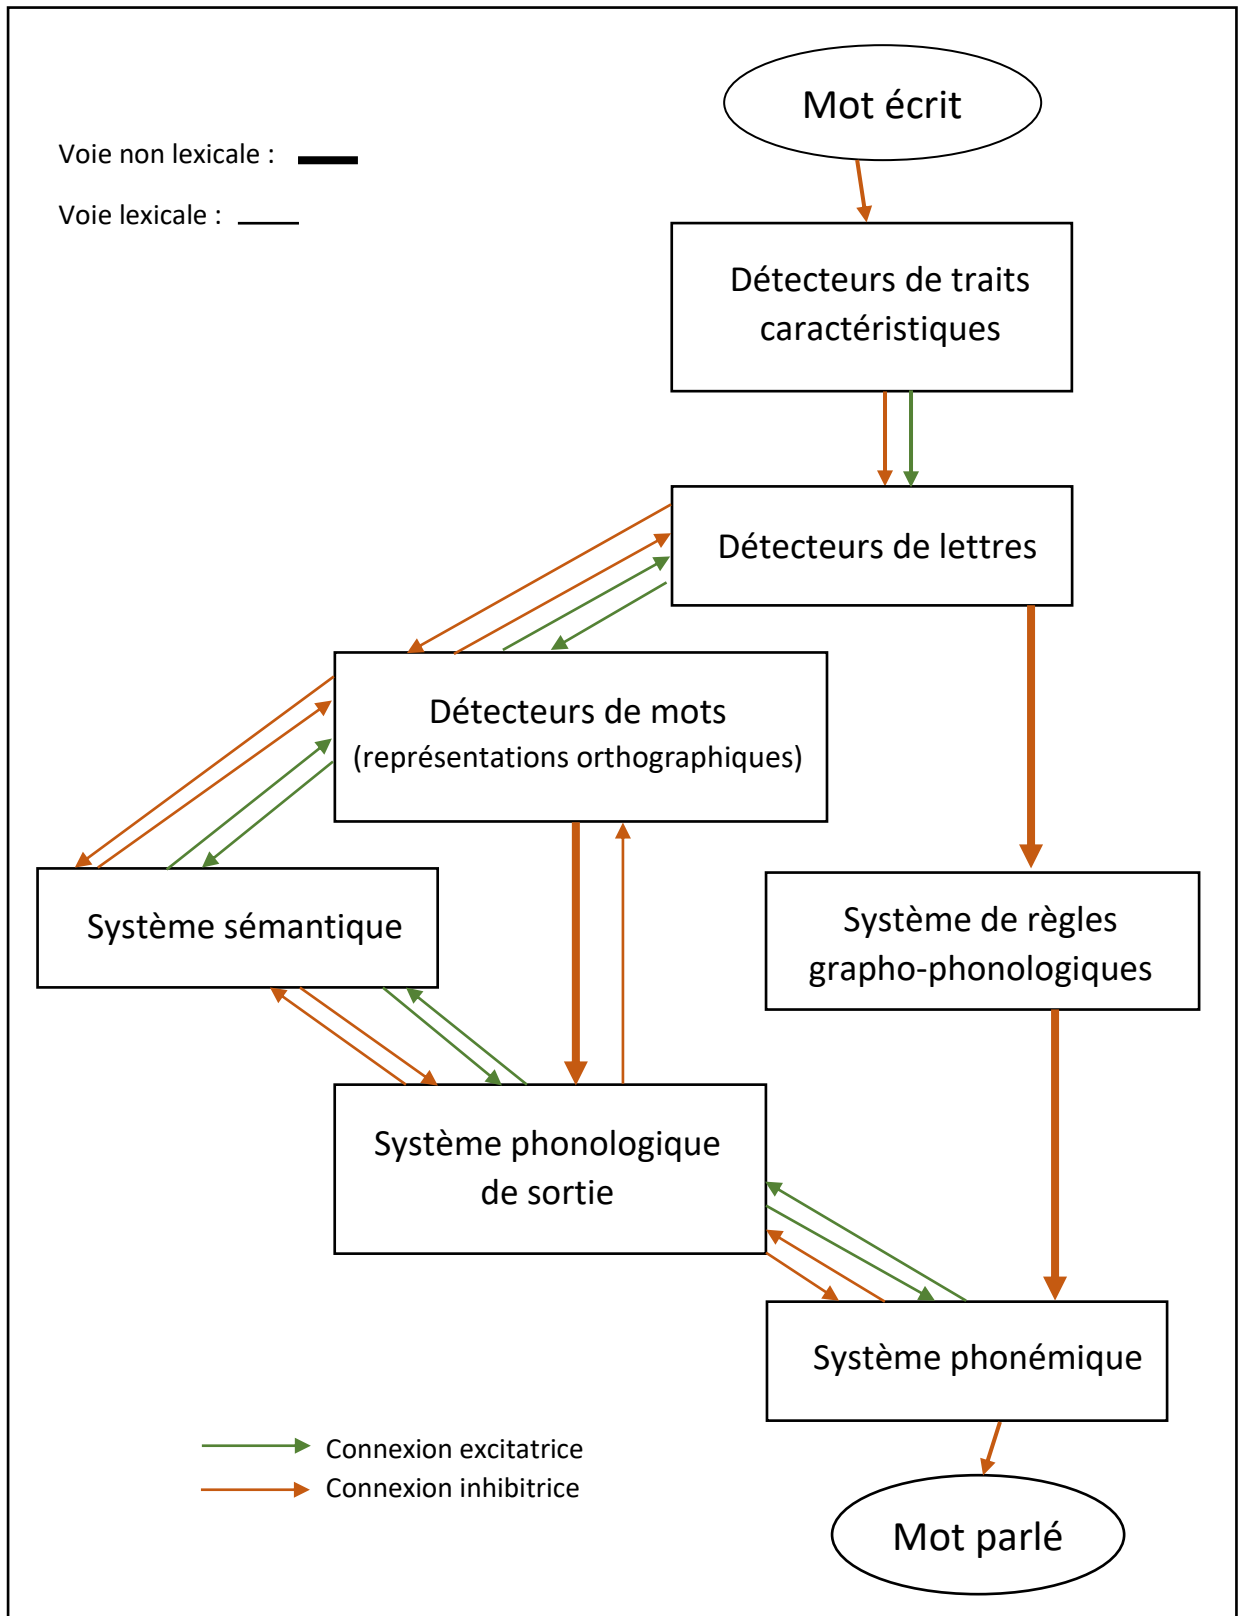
Voie non lexicale :

Voie lexicale :

Mot écrit

Détecteurs de traits caractéristiques

Détecteurs de lettres

Détecteurs de mots
(représentations orthographiques)

Système sémantique

Système de règles grapho-phonologiques

Système phonologique de sortie

Système phonémique

Connexion excitatrice
Connexion inhibitrice

Mot parlé